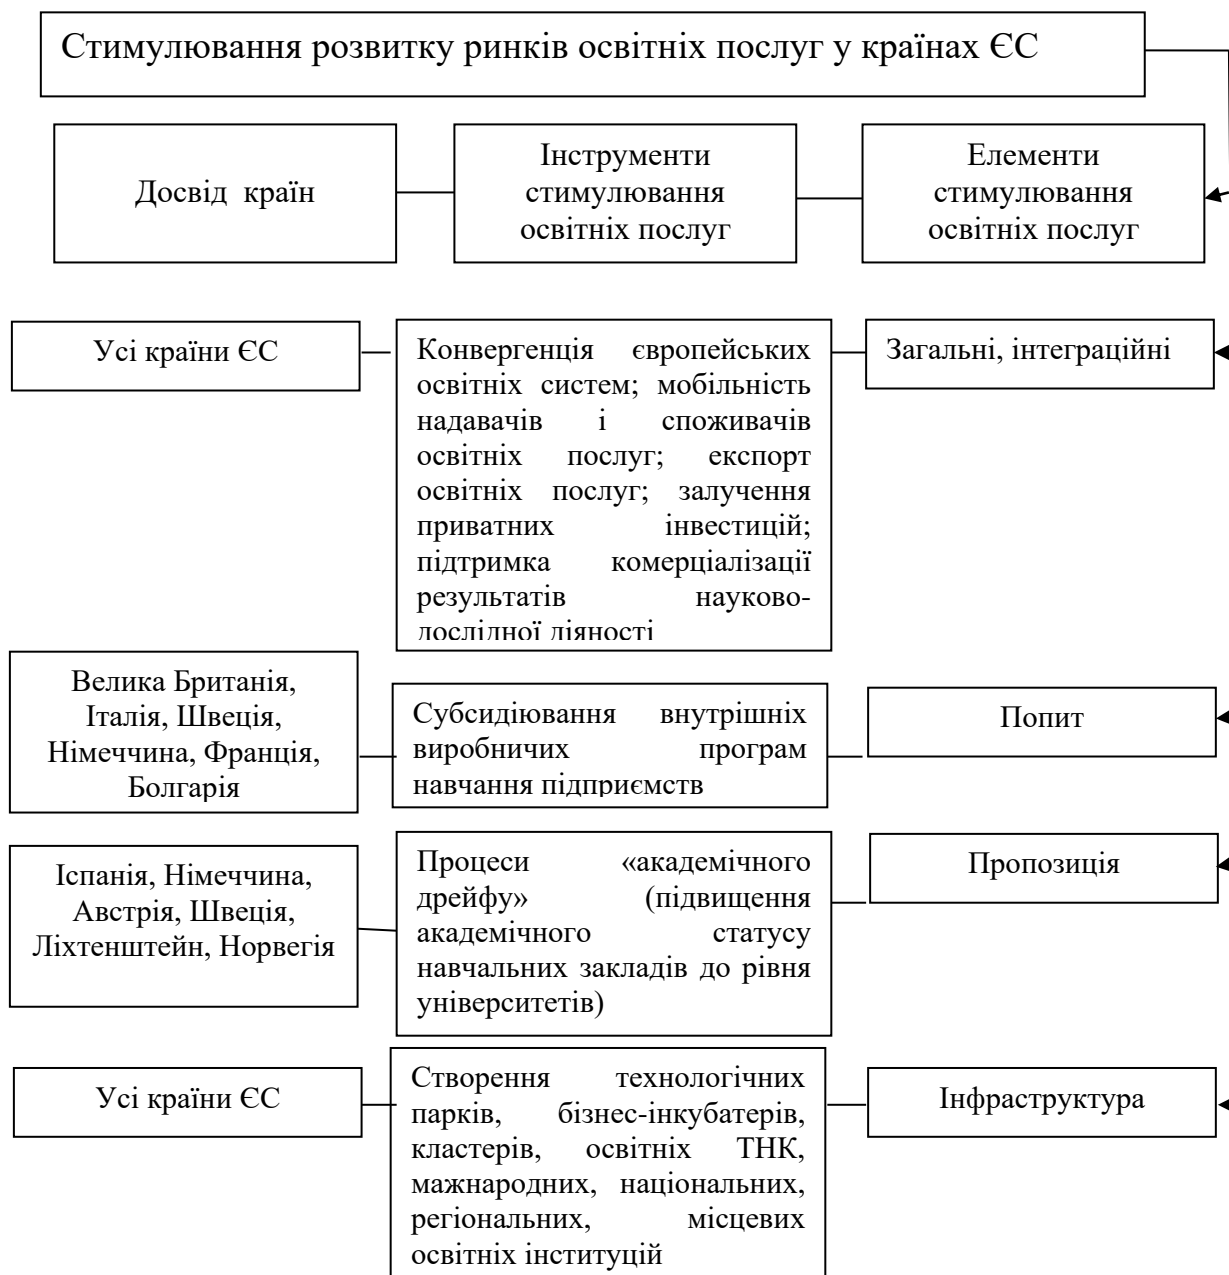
Стимулювання розвитку ринків освітніх послуг у країнах ЄС

Досвід країн

Інструменти стимулювання освітніх послуг

Елементи стимулювання освітніх послуг

Усі країни ЄС

Конвергенція європейських освітніх систем; мобільність надавачів і споживачів освітніх послуг; експорт освітніх послуг; залучення приватних інвестицій; підтримка комерціалізації результатів науково-дослідної діяності

Загальні, інтеграційні

Велика Британія, Італія, Швеція, Німеччина, Франція, Болгарія

Субсидіювання внутрішніх виробничих програм навчання підприємств

Попит

Іспанія, Німеччина, Австрія, Швеція, Ліхтенштейн, Норвегія

Процеси «академічного дрейфу» (підвищення академічного статусу навчальних закладів до рівня університетів)

Пропозиція

Усі країни ЄС

Створення технологічних парків, бізнес-інкубатерів, кластерів, освітніх ТНК, мажнародних, національних, регіональних, місцевих освітніх інституцій

Інфраструктура